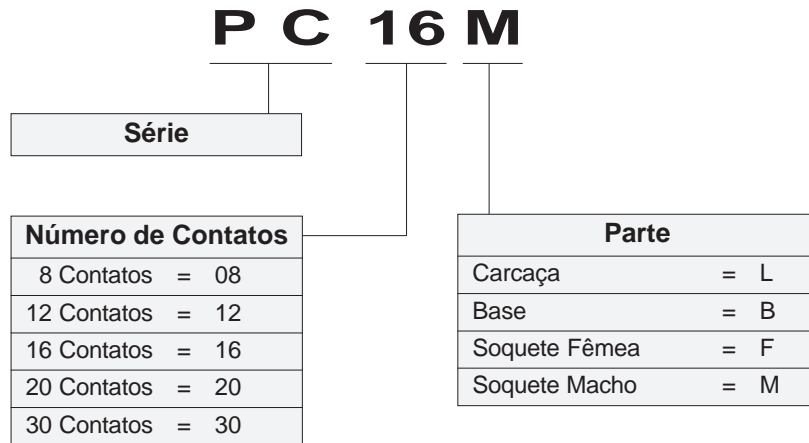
P C 16 M

Série

| Número de Contatos |
|---|
| 8 Contatos = 08 |
| 12 Contatos = 12 |
| 16 Contatos = 16 |
| 20 Contatos = 20 |
| 30 Contatos = 30 |

| Parte | | |
|---|---|---|
| Carcaça | = | L |
| Base | = | B |
| Soquete Fêmea | = | F |
| Soquete Macho | = | M |